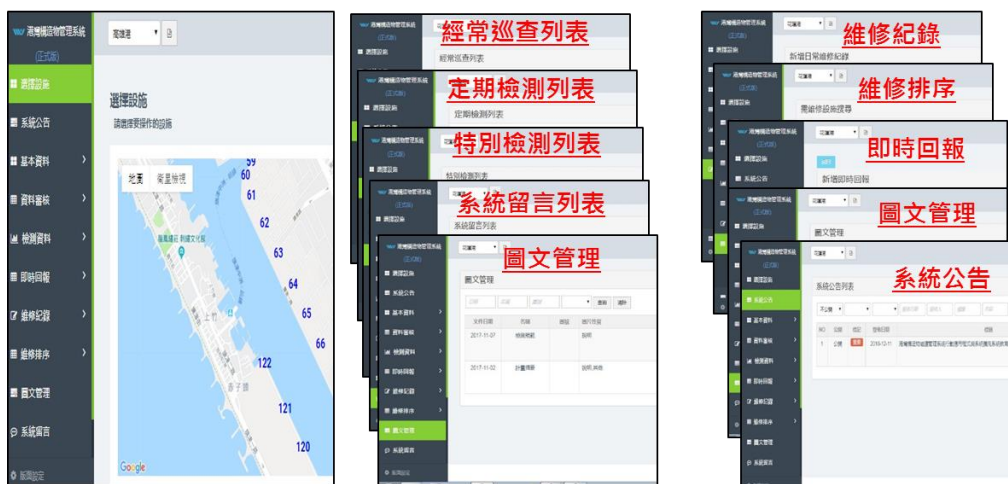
港灣構造物管理系統
(正式版)
選擇設施
系統公告
基本資料
資料審核
檢測資料
即時回報
維修紀錄
維修排序
圖文管理
系統留言
高雄港
選擇設施
請選擇要操作的設施
地圖
衛星檢視
59
60
61
62
63
64
65
66
122
121
120
Google

經常巡查列表
經常巡查列表
定期檢測列表
定期檢測列表
特別檢測列表
特別檢測列表
系統留言列表
系統留言列表
圖文管理
圖文管理
2017-11-07
2017-11-02

維修紀錄
新增日常維修紀錄
維修排序
需維修設施搜尋
即時回報
新增即時回報
圖文管理
圖文管理
系統公告
系統公告列表
2018-12-11